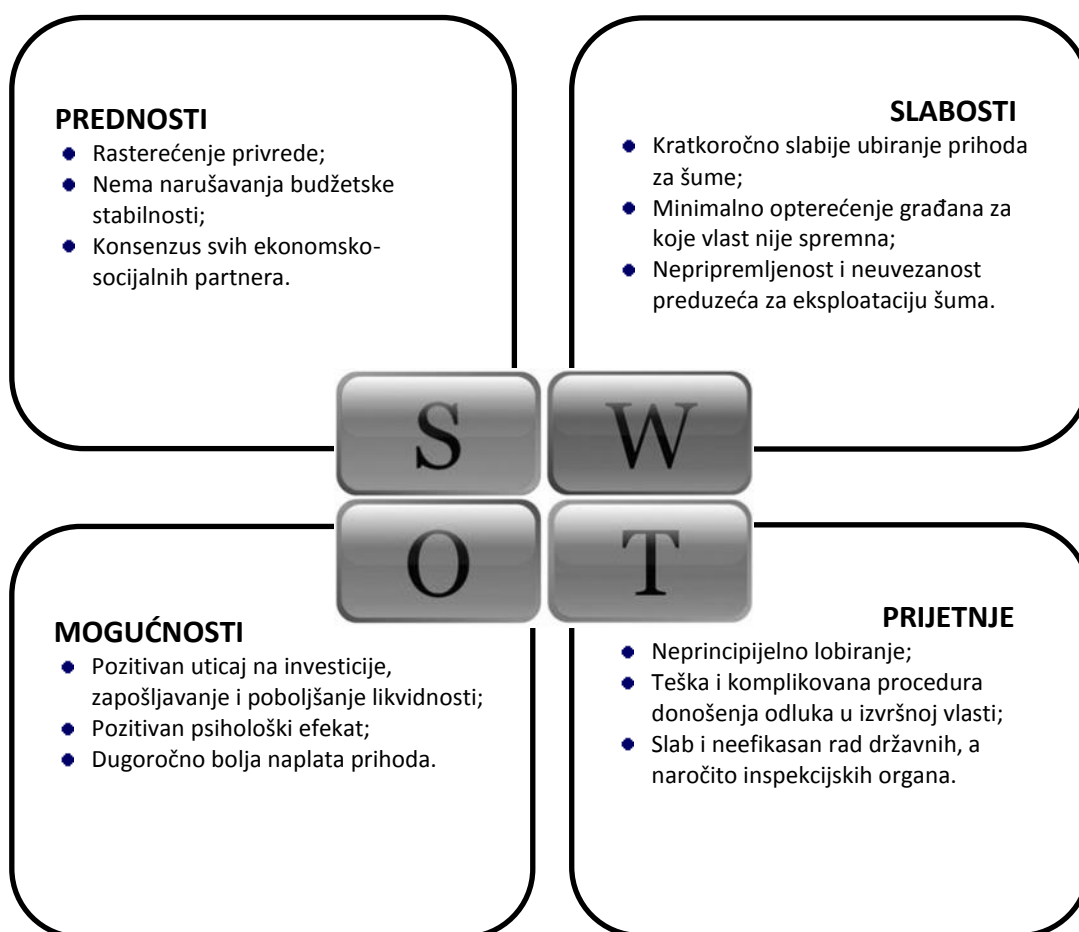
PREDNOSTI
- Rasterećenje privrede;
- Nema narušavanja budžetske stabilnosti;
- Konsenzus svih ekonomsko-socijalnih partnera.

SLABOSTI
- Kratkoročno slabije ubiranje prihoda za šume;
- Minimalno opterećenje građana za koje vlast nije spremna;
- Nepripremljenost i neuvezanost preduzeća za eksploataciju šuma.

S
W
O
T

MOGUĆNOSTI
- Pozitivan uticaj na investicije, zapošljavanje i poboljšanje likvidnosti;
- Pozitivan psihološki efekat;
- Dugoročno bolja naplata prihoda.

PRIJETNJE
- Neprincipijelno lobiranje;
- Teška i komplikovana procedura donošenja odluka u izvršnoj vlasti;
- Slab i neefikasan rad državnih, a naročito inspekcijskih organa.